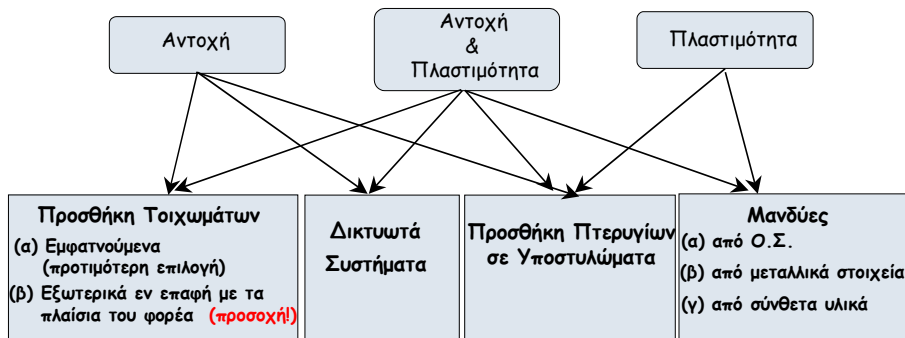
Αντοχή

Αντοχή
&
Πλαστιμότητα

Πλαστιμότητα

Προσθήκη Τοιχωμάτων
(α) Εμφατνούμενα (προτιμότερη επιλογή)
(β) Εξωτερικά εν επαφή με τα πλαίσια του φορέα (προσοχή!)

Δικτυωτά Συστήματα

Προσθήκη Πτερυγίων σε Υποστυλώματα

Μανδύες
(α) από Ο.Σ.
(β) από μεταλλικά στοιχεία
(γ) από σύνθετα υλικά